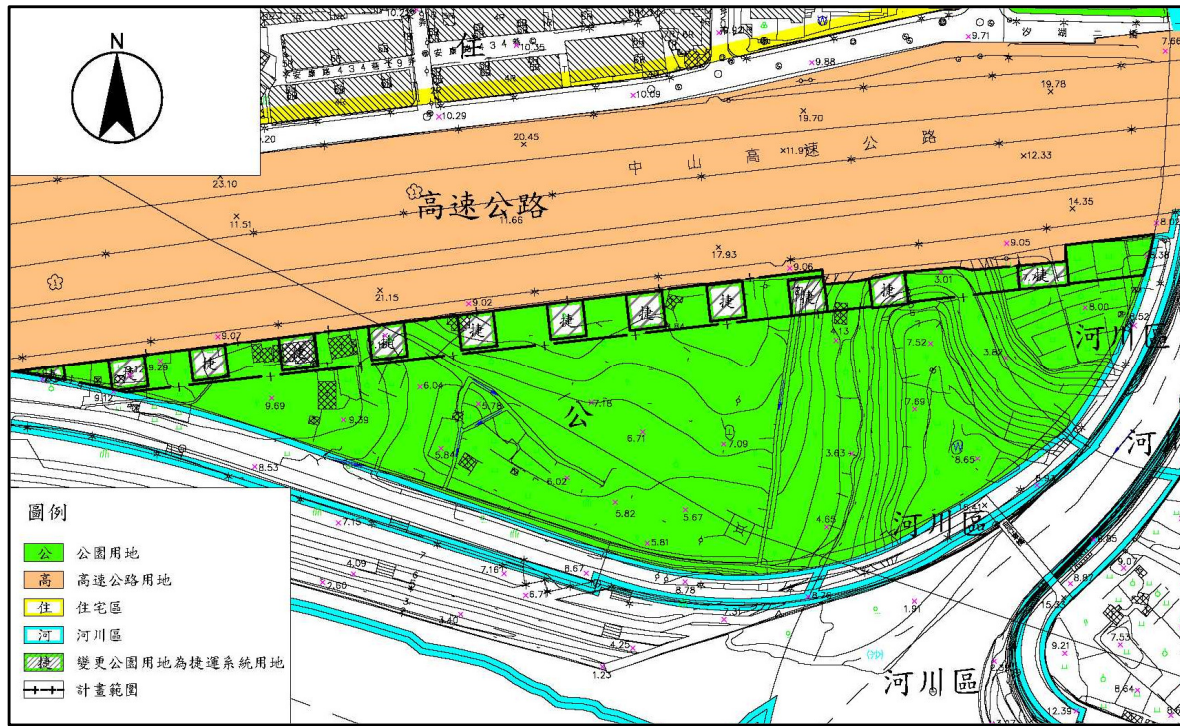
N

住
安康路4 3 4 巷
10.35
10.29
10.09
9.88
9.71
汐 湖 二 橋
7.66
19.78
19.70
20.45
中 山 高 速 公 路
11.9
12.33
23.10
高速公路
11.51
11.66
14.35
17.93
9.05
9.06
21.15
9.02
9.07
捷
捷
捷
捷
捷
捷
捷
捷
捷
捷
3.01
8.00
河川區
9.29
9.12
9.69
9.39
6.04
5.78
7.16
公
7.52
3.67
7.69
8.71
7.09
3.63
8.65
河
5.84
6.02
8.53
5.82
5.67
4.65
河川區
5.81
7.15
4.09
2.60
7.16
8.67
8.78
8.7
8.76
7.31
1.91
3.40
4.25
1.23
河川區
9.21
7.53
8.64
12.39

圖例
公 公園用地
高 高速公路用地
住 住宅區
河 河川區
捷 變更公園用地為捷運系統用地
計畫範圍